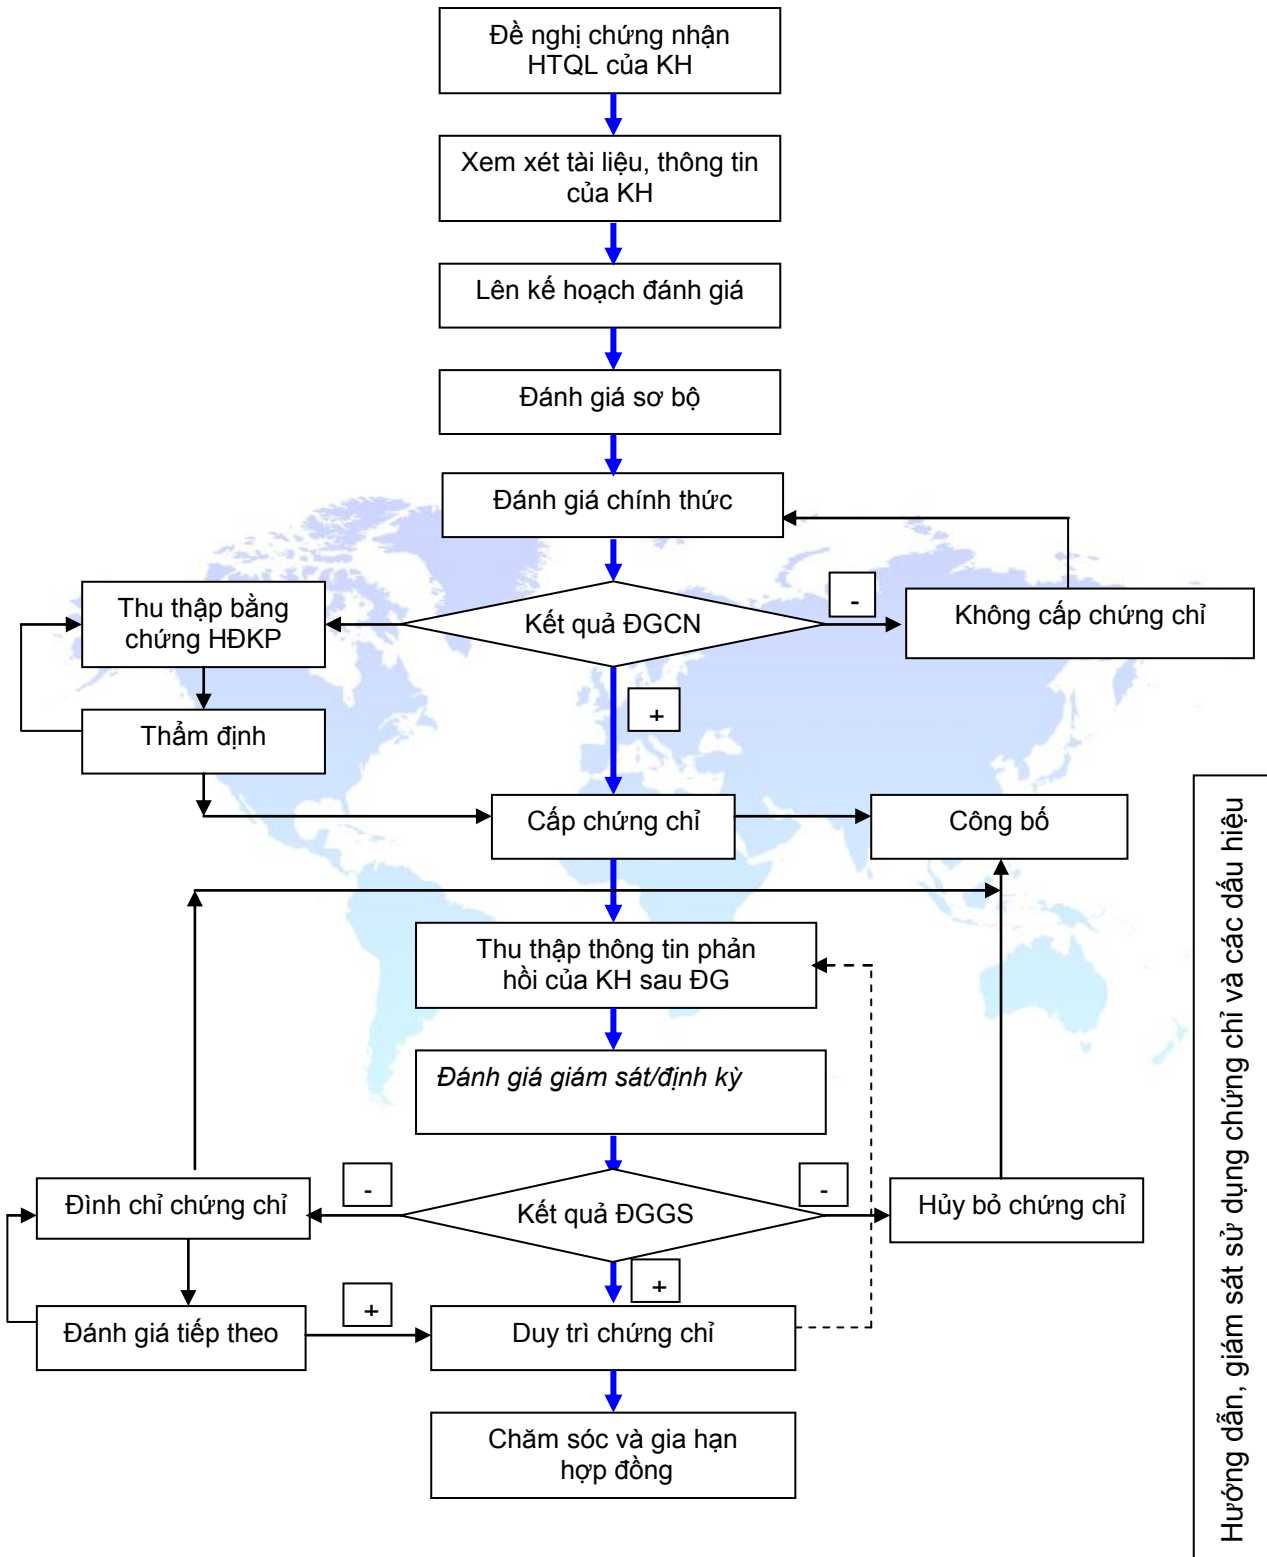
Đề nghị chứng nhận HTQL của KH

Xem xét tài liệu, thông tin của KH

Lên kế hoạch đánh giá

Đánh giá sơ bộ

Đánh giá chính thức

Thu thập bằng chứng HĐKP

Kết quả ĐGCN

-

Không cấp chứng chỉ

+

Thẩm định

Cấp chứng chỉ

Công bố

Thu thập thông tin phản hồi của KH sau ĐG

Đánh giá giám sát/định kỳ

-

Đình chỉ chứng chỉ

Kết quả ĐGGS

-

Hủy bỏ chứng chỉ

+

+

Đánh giá tiếp theo

Duy trì chứng chỉ

Chăm sóc và gia hạn hợp đồng

Hướng dẫn, giám sát sử dụng chứng chỉ và các dấu hiệu